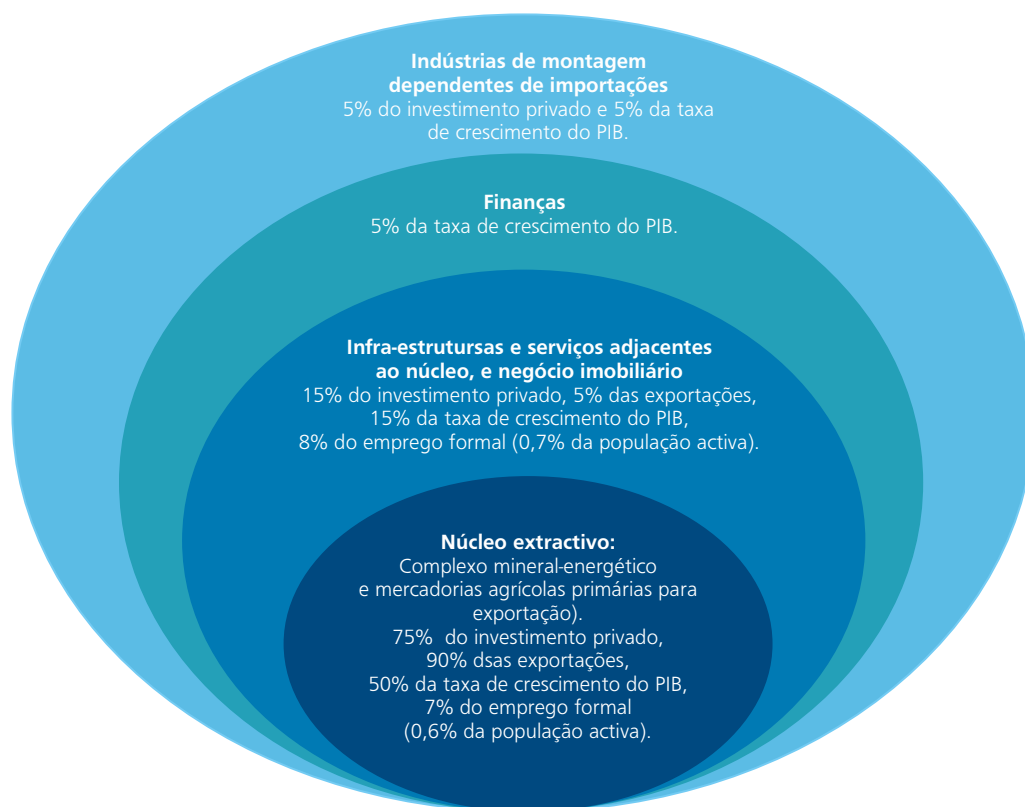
**Indústrias de montagem dependentes de importações**
5% do investimento privado e 5% da taxa de crescimento do PIB.

**Finanças**
5% da taxa de crescimento do PIB.

**Infra-estrutursas e serviços adjacentes ao núcleo, e negócio imobiliário**
15% do investimento privado, 5% das exportações,
15% da taxa de crescimento do PIB,
8% do emprego formal (0,7% da população activa).

**Núcleo extractivo:**
Complexo mineral-energético
e mercadorias agrícolas primárias para exportação).
75% do investimento privado,
90% dsas exportações,
50% da taxa de crescimento do PIB,
7% do emprego formal
(0,6% da população activa).